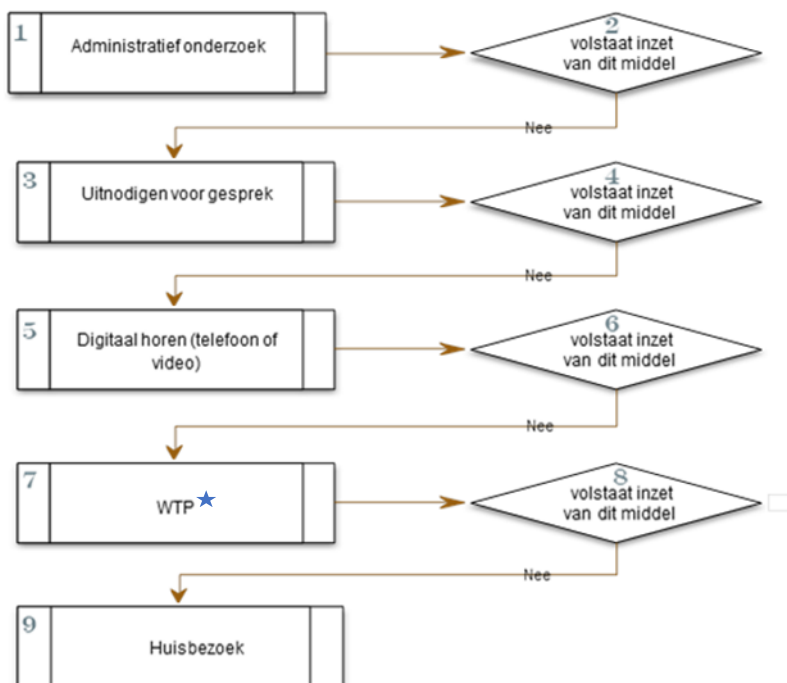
1
Administratief onderzoek

2
volstaat inzet van dit middel

Nee

3
Uitnodigen voor gesprek

4
volstaat inzet van dit middel

Nee

5
Digitaal horen (telefoon of video)

6
volstaat inzet van dit middel

Nee

7
WTP

8
volstaat inzet van dit middel

Nee

9
Huisbezoek